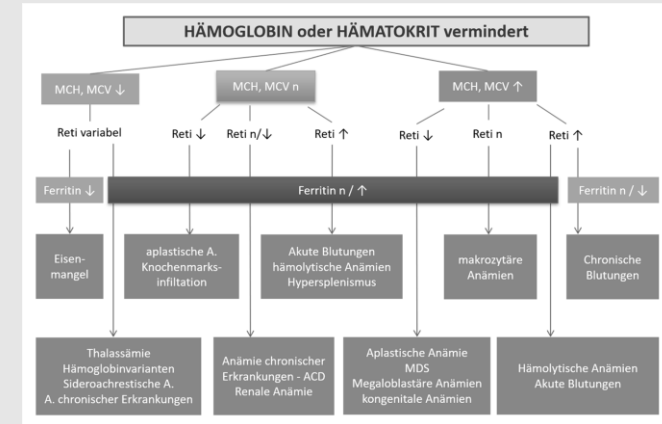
HÄMOGLOBIN oder HÄMATOKRIT vermindert

MCH, MCV ↓

MCH, MCV n

MCH, MCV ↑

Reti variabel

Reti ↓

Reti n/↓

Reti ↑

Reti ↓

Reti n

Reti ↑

Ferritin ↓

Ferritin n / ↑

Ferritin n / ↓

Eisen-mangel

aplastische A. Knochenmarks-infiltation

Akute Blutungen hämolytische Anämien Hypersplenismus

makrozytäre Anämien

Chronische Blutungen

Thalassämie Hämoglobinvarianten Sideroachrestische A. A. chronischer Erkrankungen

Anämie chronischer Erkrankungen - ACD Renale Anämie

Aplastische Anämie MDS Megaloblastäre Anämien kongenitale Anämien

Hämolytische Anämien Akute Blutungen